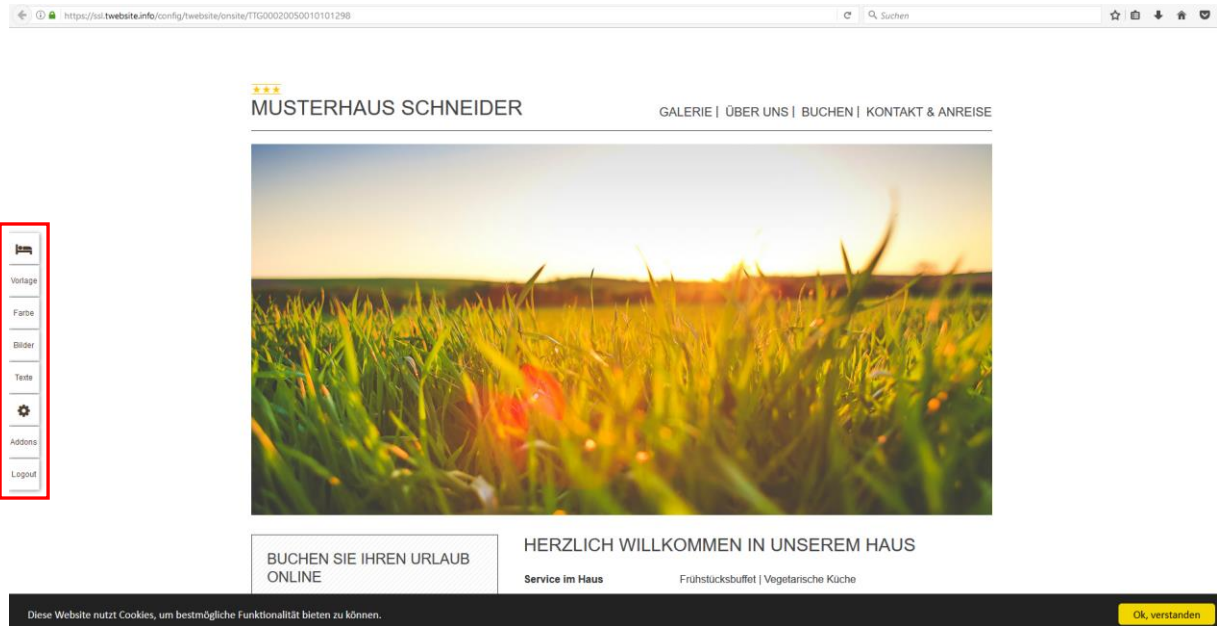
https://ssl.twebsite.info/config/twebsite/onsite/TTG00020050010101298

Suchen

★★★
MUSTERHAUS SCHNEIDER

GALERIE | ÜBER UNS | BUCHEN | KONTAKT & ANREISE

Vorlage
Farbe
Bilder
Texte
Addons
Logout

BUCHEN SIE IHREN URLAUB ONLINE

HERZLICH WILLKOMMEN IN UNSEREM HAUS

Service im Haus Frühstücksbuffet | Vegetarische Küche

Diese Website nutzt Cookies, um bestmögliche Funktionalität bieten zu können.

Ok, verstanden